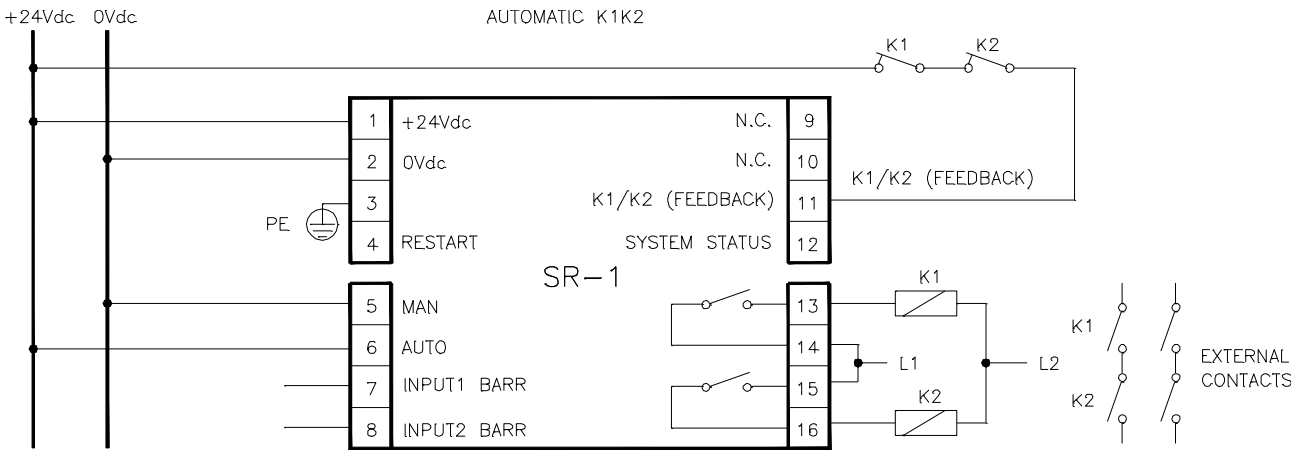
+24Vdc 0Vdc

AUTOMATIC K1K2

K1 K2

1 +24Vdc
2 0Vdc
3
PE
4 RESTART

N.C. 9
N.C. 10
K1/K2 (FEEDBACK) 11
SYSTEM STATUS 12

K1/K2 (FEEDBACK)

SR-1

5 MAN
6 AUTO
7 INPUT1 BARR
8 INPUT2 BARR

13
14
15
16

K1
L1
L2
K2

K1
K2
EXTERNAL CONTACTS